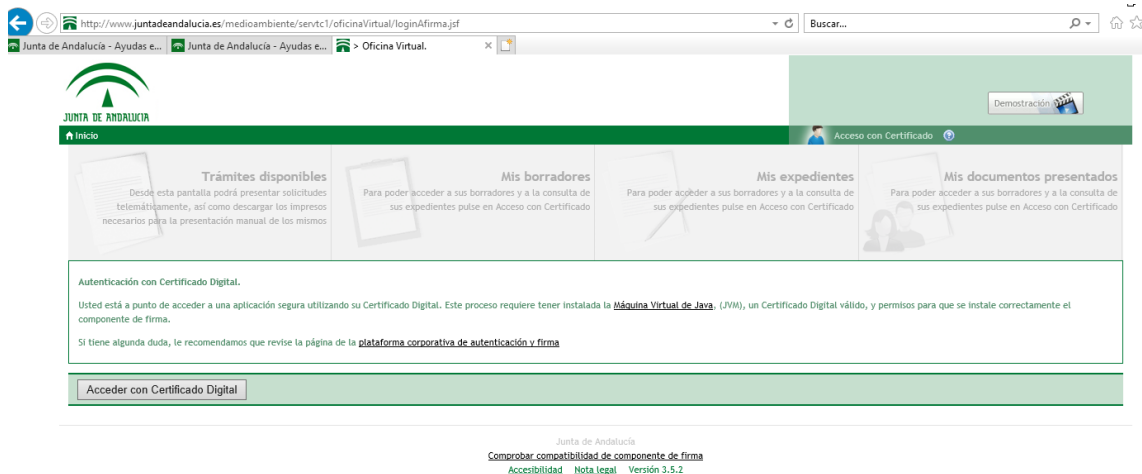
http://www.juntadeandalucia.es/medioambiente/servtc1/oficinaVirtual/loginAfirma.jsf

Buscar...

Junta de Andalucía - Ayudas e... | Junta de Andalucía - Ayudas e... | > Oficina Virtual.

JUNTA DE ANDALUCIA

Demostración

Inicio

Acceso con Certificado

Trámites disponibles
Desde esta pantalla podrá presentar solicitudes telemáticamente, así como descargar los impresos necesarios para la presentación manual de los mismos

Mis borradores
Para poder acceder a sus borradores y a la consulta de sus expedientes pulse en Acceso con Certificado

Mis expedientes
Para poder acceder a sus borradores y a la consulta de sus expedientes pulse en Acceso con Certificado

Mis documentos presentados
Para poder acceder a sus borradores y a la consulta de sus expedientes pulse en Acceso con Certificado

Autenticación con Certificado Digital.

Usted está a punto de acceder a una aplicación segura utilizando su Certificado Digital. Este proceso requiere tener instalada la Máquina Virtual de Java, (JVM), un Certificado Digital válido, y permisos para que se instale correctamente el componente de firma.

Si tiene algunda duda, le recomendamos que revise la página de la plataforma corporativa de autenticación y firma

Acceder con Certificado Digital

Junta de Andalucía
Comprobar compatibilidad de componente de firma
Accesibilidad Nota legal Versión 3.5.2